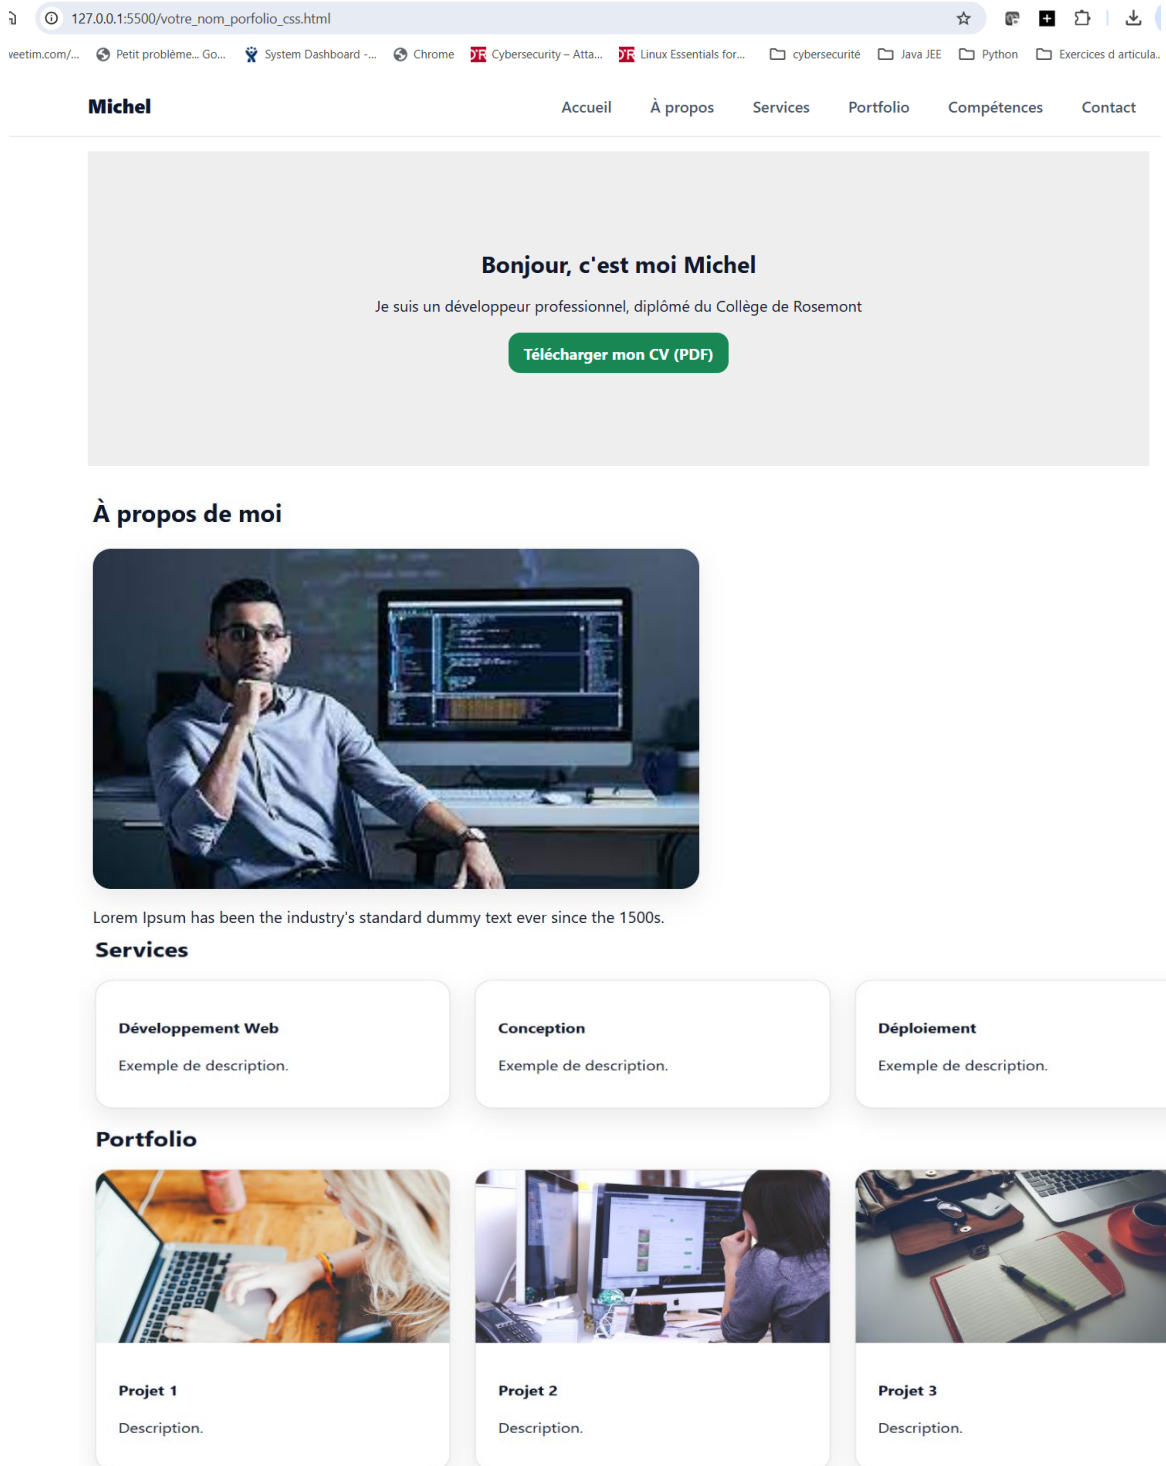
127.0.0.1:5500/votre_nom_porfolio_css.html

veetim.com/... Petit problème... Go... System Dashboard -... Chrome Cybersecurity – Atta... Linux Essentials for... cybersecurité Java JEE Python Exercices d articula...

Michel

Accueil À propos Services Portfolio Compétences Contact

Bonjour, c'est moi Michel

Je suis un développeur professionnel, diplômé du Collège de Rosemont

Télécharger mon CV (PDF)

À propos de moi

Lorem Ipsum has been the industry's standard dummy text ever since the 1500s.

Services

Développement Web

Exemple de description.

Conception

Exemple de description.

Déploiement

Exemple de description.

Portfolio

Projet 1

Description.

Projet 2

Description.

Projet 3

Description.